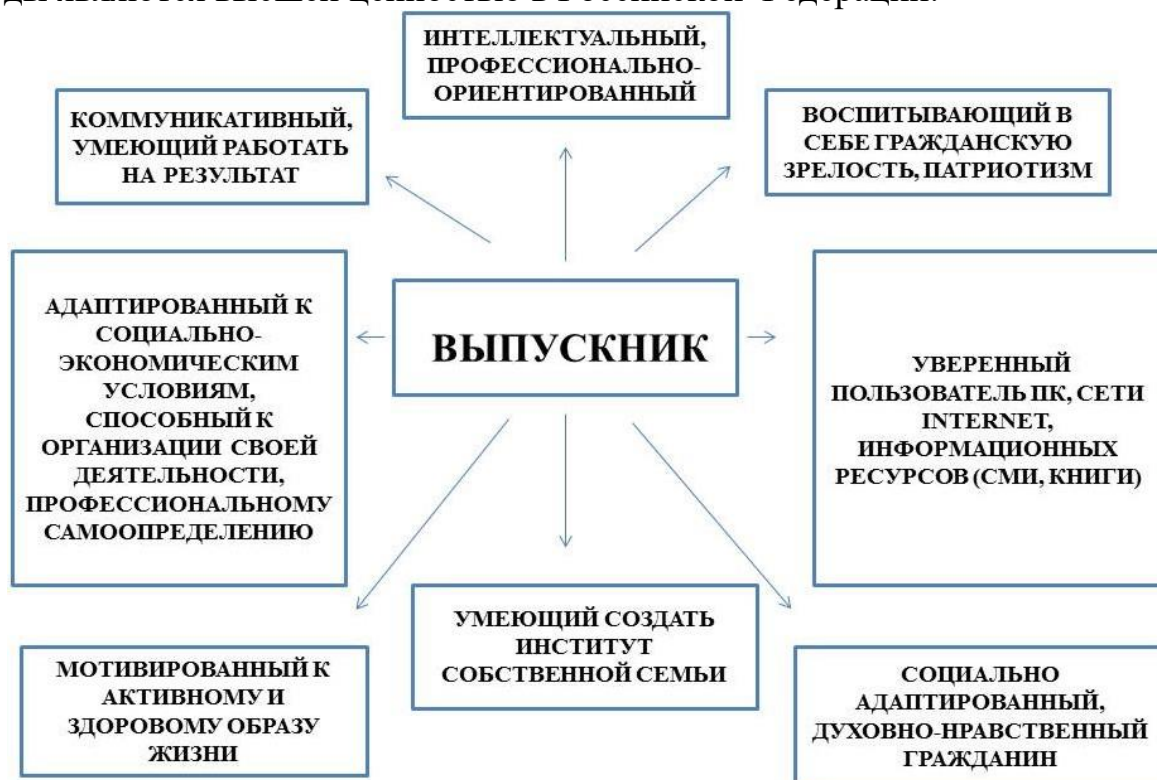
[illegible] высшей ценностью в Российской Федерации.

ИНТЕЛЛЕКТУАЛЬНЫЙ, ПРОФЕССИОНАЛЬНО-ОРИЕНТИРОВАННЫЙ

КОММУНИКАТИВНЫЙ, УМЕЮЩИЙ РАБОТАТЬ НА РЕЗУЛЬТАТ

ВОСПИТЫВАЮЩИЙ В СЕБЕ ГРАЖДАНСКУЮ ЗРЕЛОСТЬ, ПАТРИОТИЗМ

АДАПТИРОВАННЫЙ К СОЦИАЛЬНО-ЭКОНОМИЧЕСКИМ УСЛОВИЯМ, СПОСОБНЫЙ К ОРГАНИЗАЦИИ СВОЕЙ ДЕЯТЕЛЬНОСТИ, ПРОФЕССИОНАЛЬНОМУ САМООПРЕДЕЛЕНИЮ

ВЫПУСКНИК

УВЕРЕННЫЙ ПОЛЬЗОВАТЕЛЬ ПК, СЕТИ INTERNET, ИНФОРМАЦИОННЫХ РЕСУРСОВ (СМИ, КНИГИ)

УМЕЮЩИЙ СОЗДАТЬ ИНСТИТУТ СОБСТВЕННОЙ СЕМЬИ

МОТИВИРОВАННЫЙ К АКТИВНОМУ И ЗДОРОВОМУ ОБРАЗУ ЖИЗНИ

СОЦИАЛЬНО АДАПТИРОВАННЫЙ, ДУХОВНО-НРАВСТВЕННЫЙ ГРАЖДАНИН